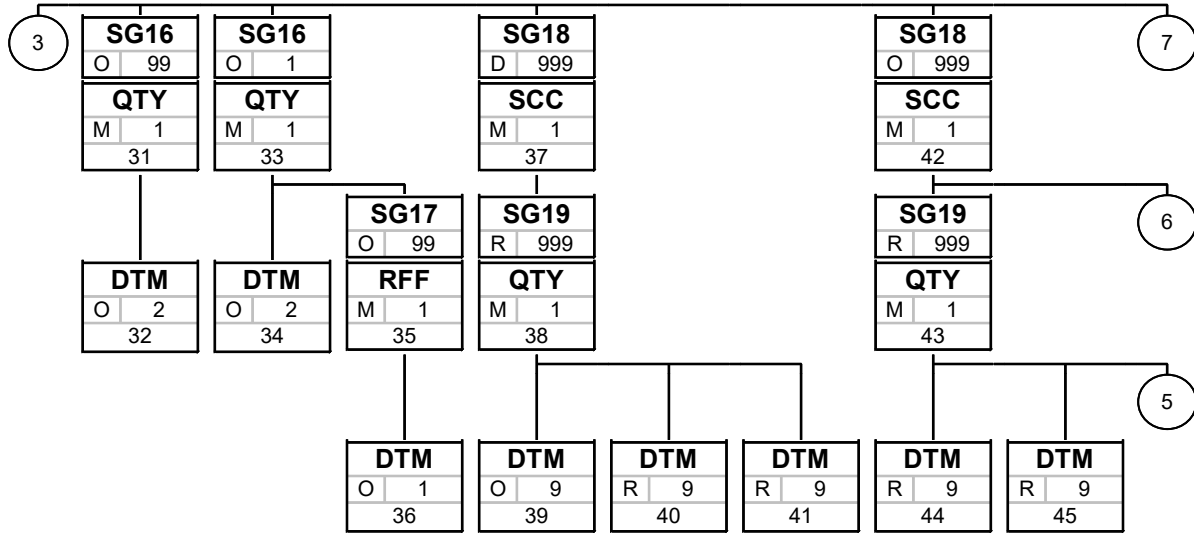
3

SG16
O 99
QTY
M 1
31

SG16
O 1
QTY
M 1
33

SG18
D 999
SCC
M 1
37

SG18
O 999
SCC
M 1
42

7

SG17
O 99
RFF
M 1
35

SG19
R 999
QTY
M 1
38

SG19
R 999
QTY
M 1
43

6

DTM
O 2
32

DTM
O 2
34

5

DTM
O 1
36

DTM
O 9
39

DTM
R 9
40

DTM
R 9
41

DTM
R 9
44

DTM
R 9
45